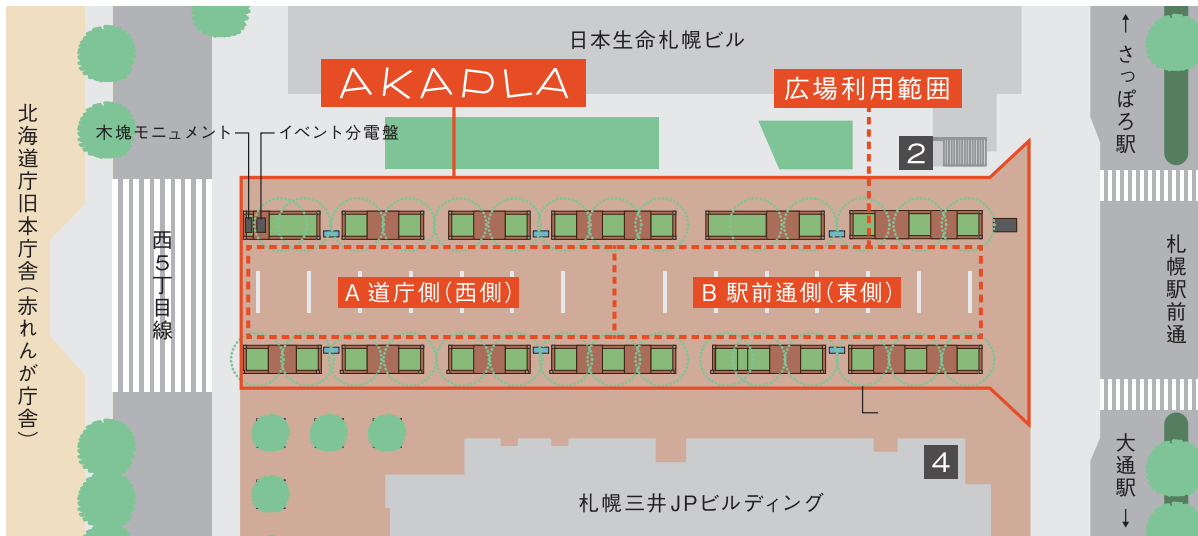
日本生命札幌ビル

AKAPLA

広場利用範囲

木塊モニュメント

イベント分電盤

2

↑ さっぽろ駅

北海道庁旧本庁舎（赤れんが庁舎）

西5丁目線

A 道庁側（西側）

B 駅前通側（東側）

札幌駅前通

4

大通駅 ↓

札幌三井JPビルディング